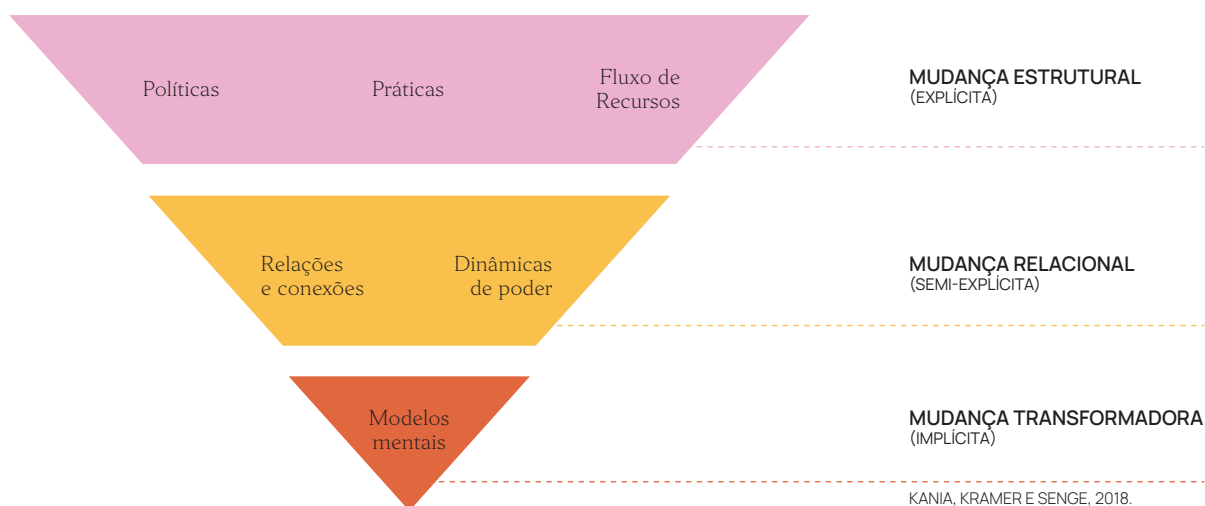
Políticas

Práticas

Fluxo de Recursos

MUDANÇA ESTRUTURAL
(EXPLÍCITA)

Relações e conexões

Dinâmicas de poder

MUDANÇA RELACIONAL
(SEMI-EXPLÍCITA)

Modelos mentais

MUDANÇA TRANSFORMADORA
(IMPLÍCITA)

KANIA, KRAMER E SENGE, 2018.